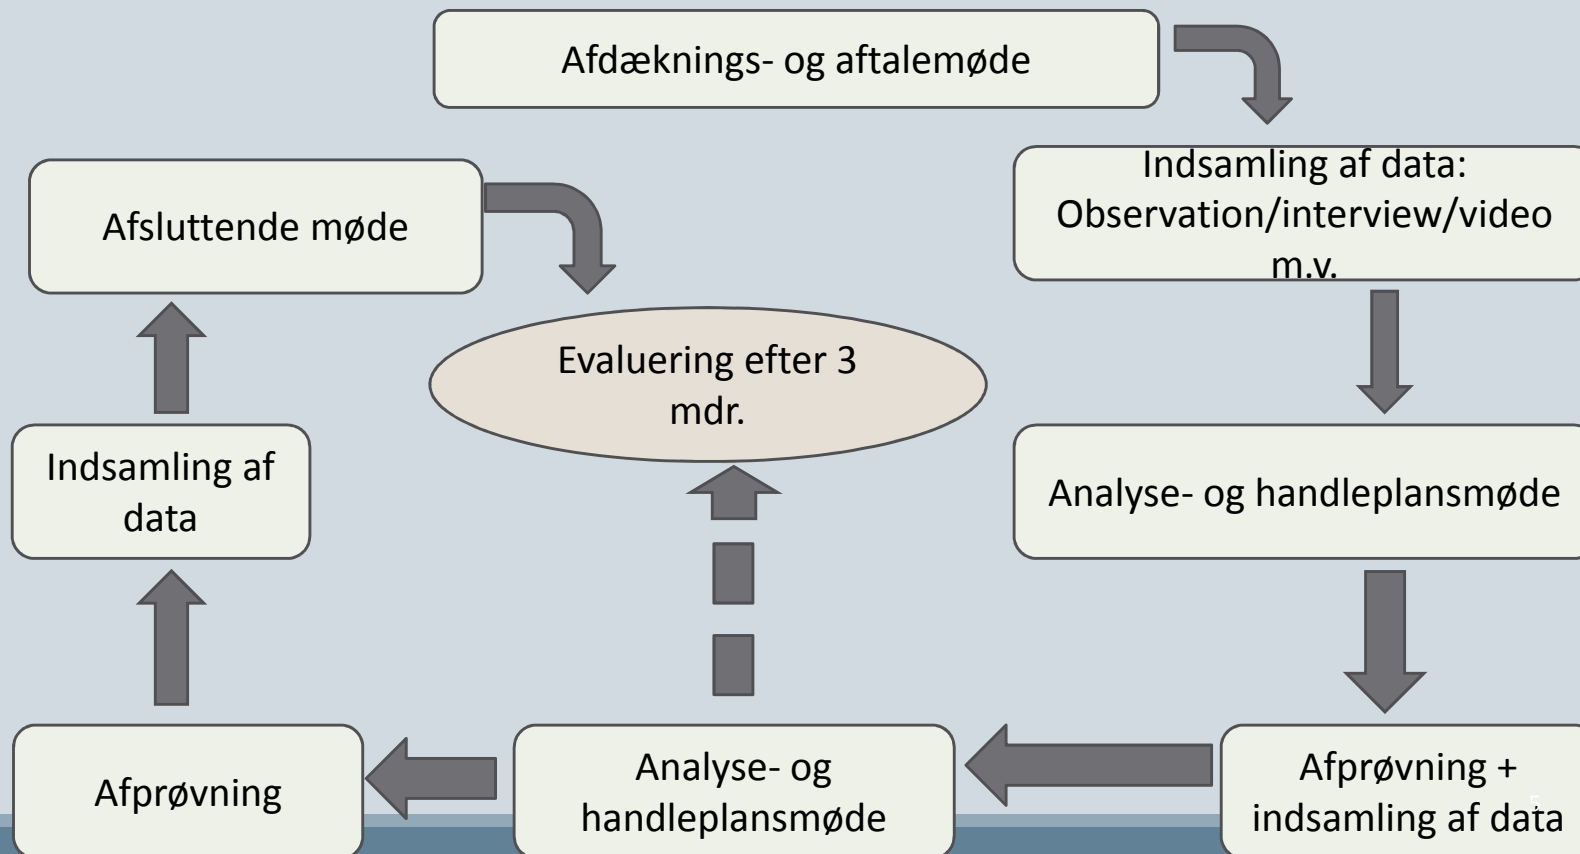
Afdæknings- og aftalemøde

Indsamling af data: Observation/interview/video m.v.

Analyse- og handleplansmøde

Afprøvning + indsamling af data

Analyse- og handleplansmøde

Afprøvning

Indsamling af data

Afsluttende møde

Evaluering efter 3 mdr.